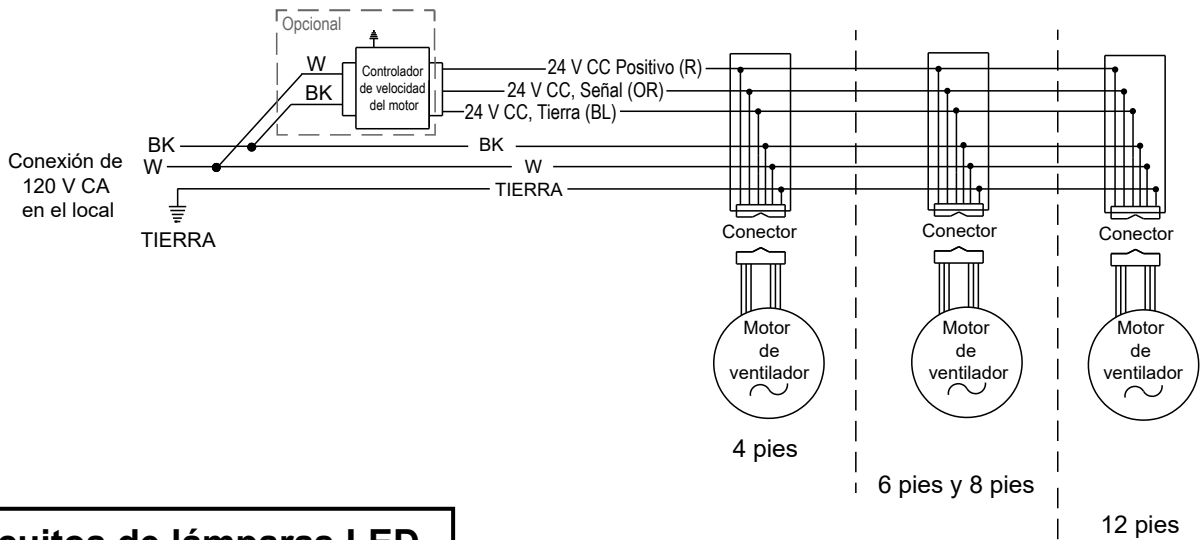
Opcional

W

BK

Controlador de velocidad del motor

24 V CC Positivo (R)

24 V CC, Señal (OR)

24 V CC, Tierra (BL)

BK

W

Conexión de 120 V CA en el local

BK

W

TIERRA

TIERRA

Conector

Conector

Conector

Motor de ventilador

Motor de ventilador

Motor de ventilador

4 pies

6 pies y 8 pies

12 pies

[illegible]cuitos de lámparas LED